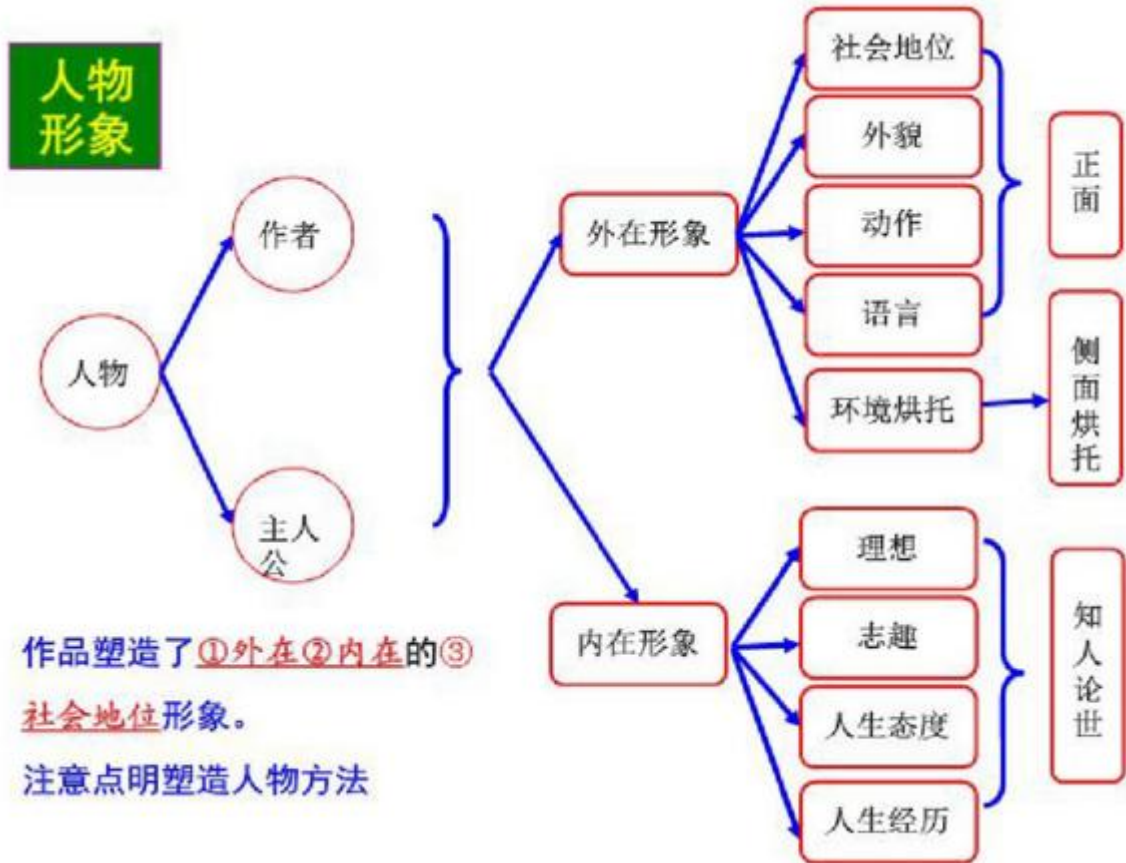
人物形象

人物

作者

主人公

外在形象

内在形象

社会地位

外貌

动作

语言

环境烘托

正面

侧面烘托

理想

志趣

人生态度

人生经历

知人论世

作品塑造了①外在②内在的③社会地位形象。

注意点明塑造人物方法